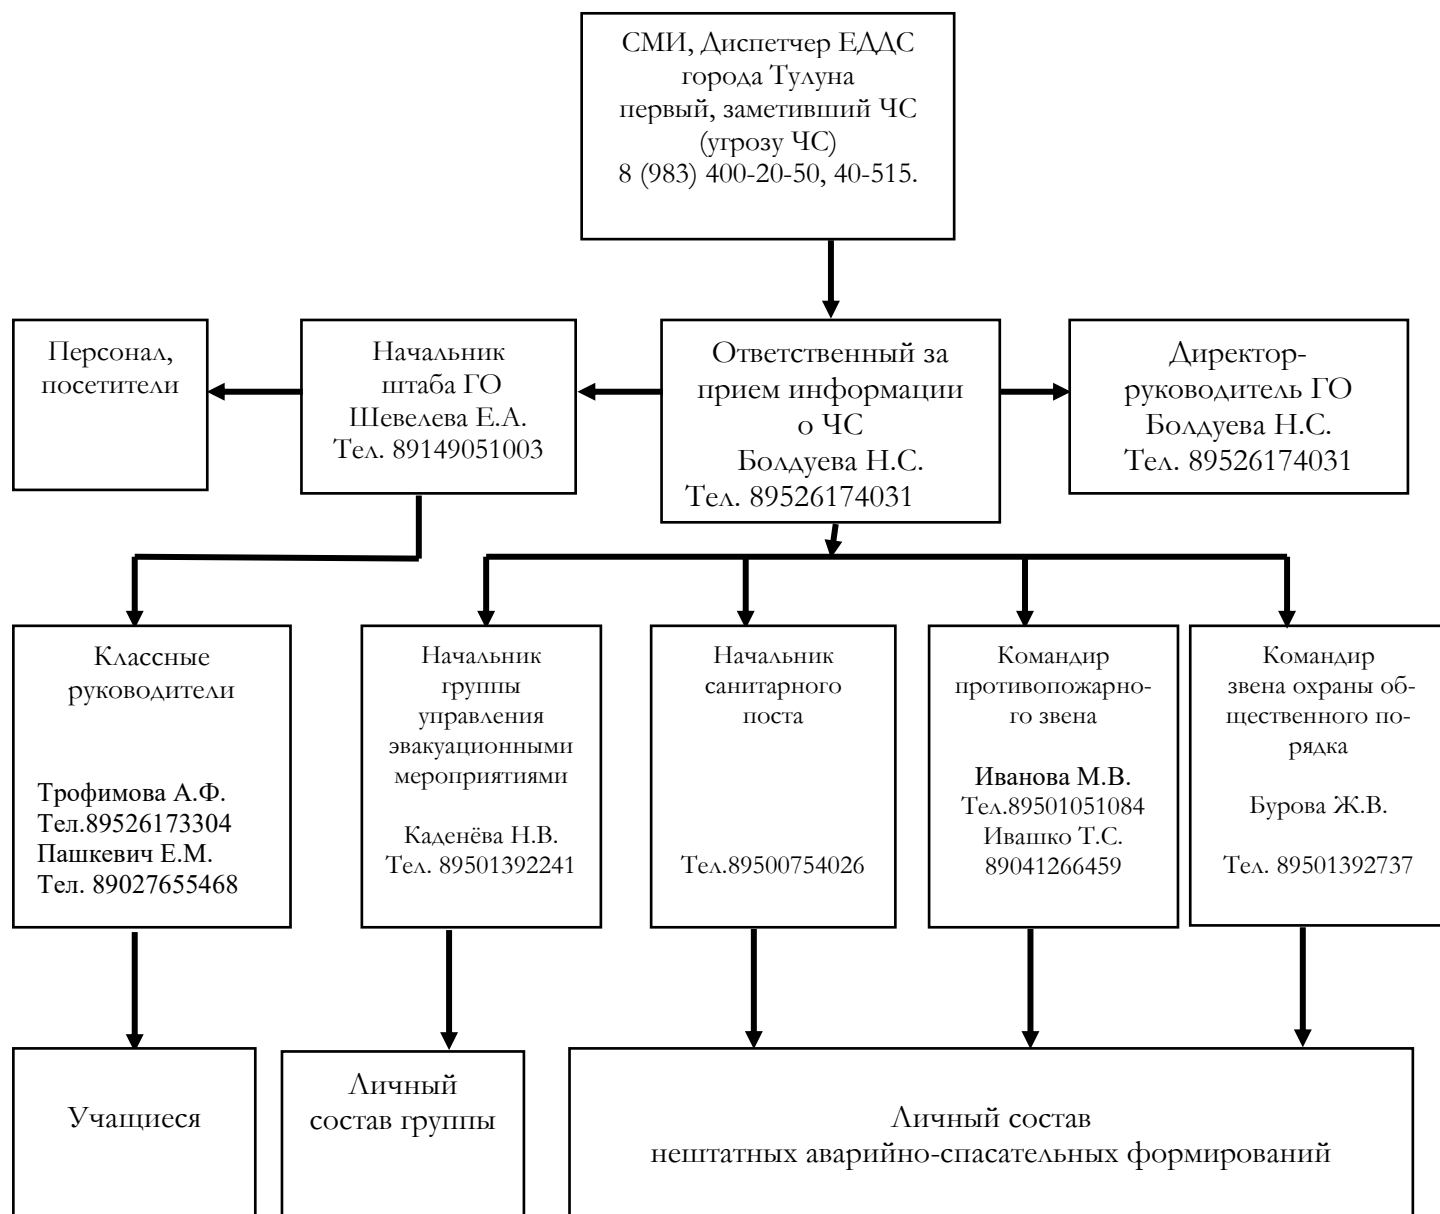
СМИ, Диспетчер ЕДДС города Тулуна первый, заметивший ЧС (угрозу ЧС) 8 (983) 400-20-50, 40-515.

Персонал, посетители

Начальник штаба ГО Шевелева Е.А. Тел. 89149051003

Ответственный за прием информации о ЧС Болдуева Н.С. Тел. 89526174031

Директор-руководитель ГО Болдуева Н.С. Тел. 89526174031

Классные руководители

Трофимова А.Ф. Тел.89526173304 Пашкевич Е.М. Тел. 89027655468

Начальник группы управления эвакуационными мероприятиями

Каденёва Н.В. Тел. 89501392241

Начальник санитарного поста

Тел.89500754026

Командир противопожарного звена

Иванова М.В. Тел.89501051084 Ивашко Т.С. 89041266459

Командир звена охраны общественного порядка

Бурова Ж.В.

Тел. 89501392737

Учащиеся

Личный состав группы

Личный состав нештатных аварийно-спасательных формирований